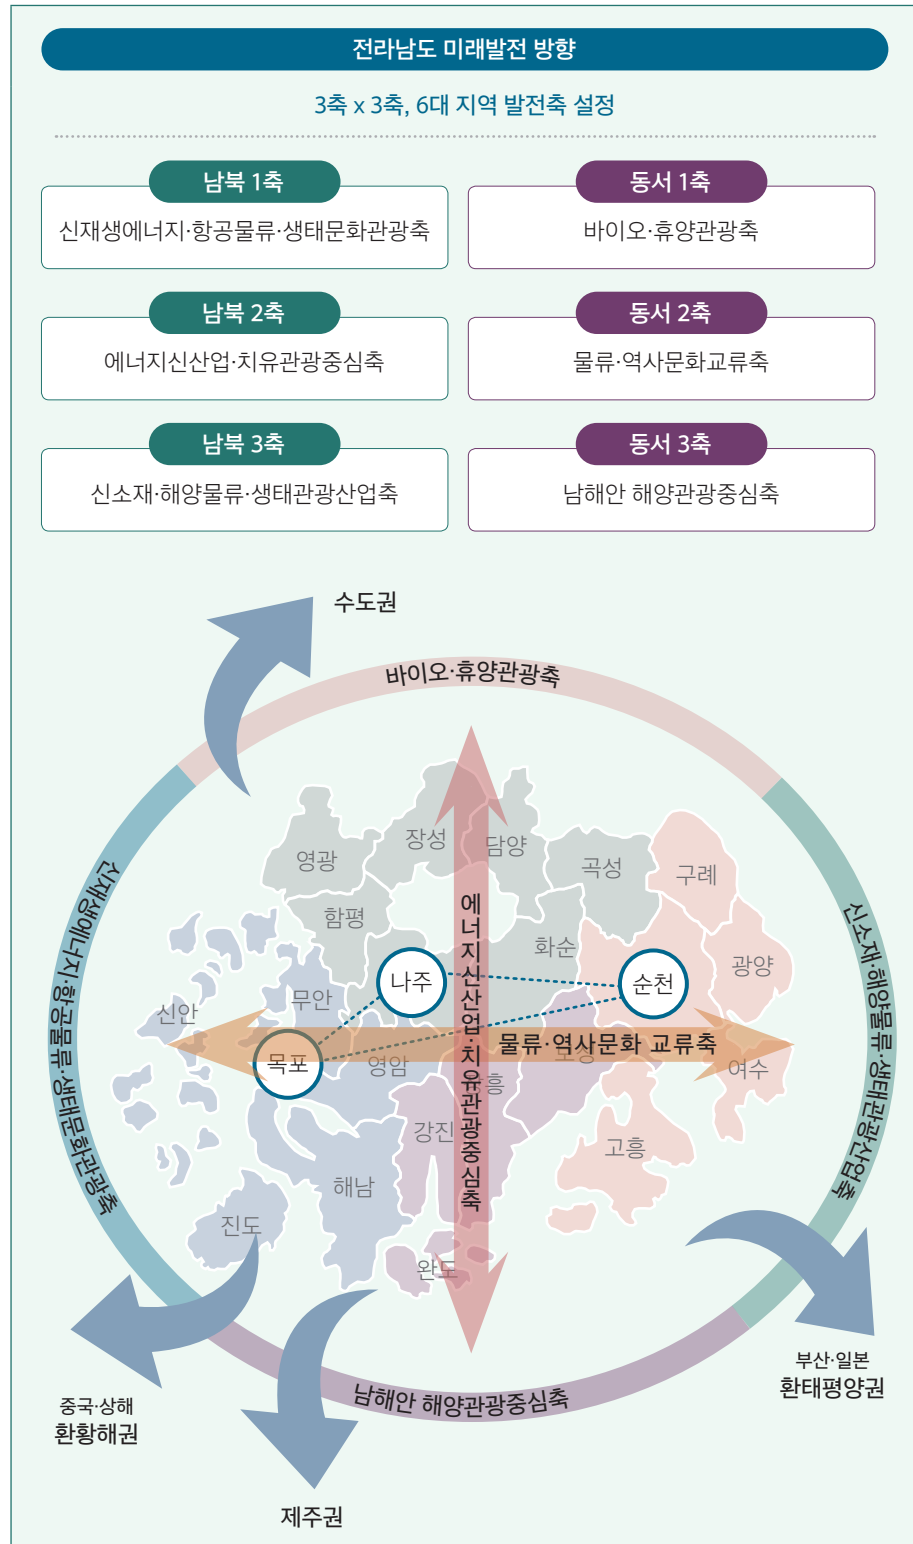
전라남도 미래발전 방향

3축 x 3축, 6대 지역 발전축 설정

남북 1축
신재생에너지·항공물류·생태문화관광축

동서 1축
바이오·휴양관광축

남북 2축
에너지신산업·치유관광중심축

동서 2축
물류·역사문화교류축

남북 3축
신소재·해양물류·생태관광산업축

동서 3축
남해안 해양관광중심축

수도권

바이오·휴양관광축

신재생에너지·항공물류·생태문화관광축

신소재·해양물류·생태관광산업축

영광
장성
담양
곡성
구례
함평
화순
나주
순천
광양
신안
무안
목포
영암
보성
여수
강진
장흥
고흥
해남
진도
완도

에너지신산업·치유관광중심축

물류·역사문화 교류축

남해안 해양관광중심축

중국·상해
환황해권

제주권

부산·일본
환태평양권